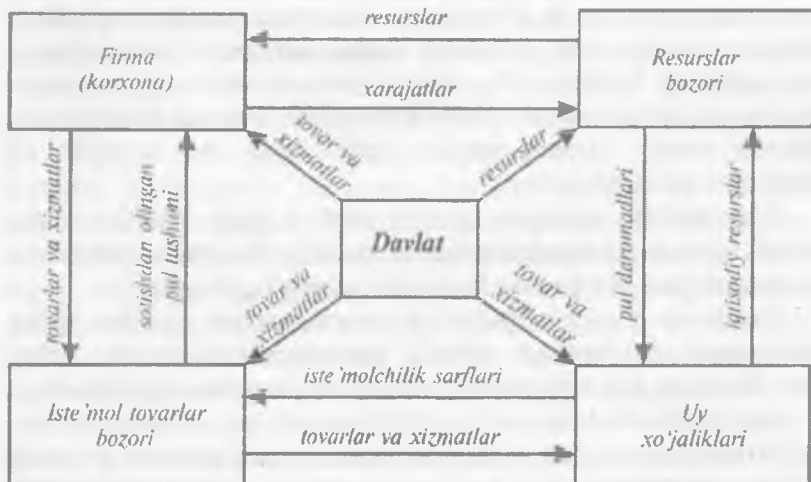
Firma (korxona)

resurslar

xarajatlar

Resurslar bozori

tovarlar va xizmatlar

sotishdan olingan pul tushumi

tovar va xizmatlar

resurslar

Davlat

pul daromadlari

iqtisodiy resurslar

tovar va xizmatlar

tovar va xizmatlar

iste'molchilik sarflari

Iste'mol tovarlar bozori

tovarlar va xizmatlar

Uy xo'jaliklari